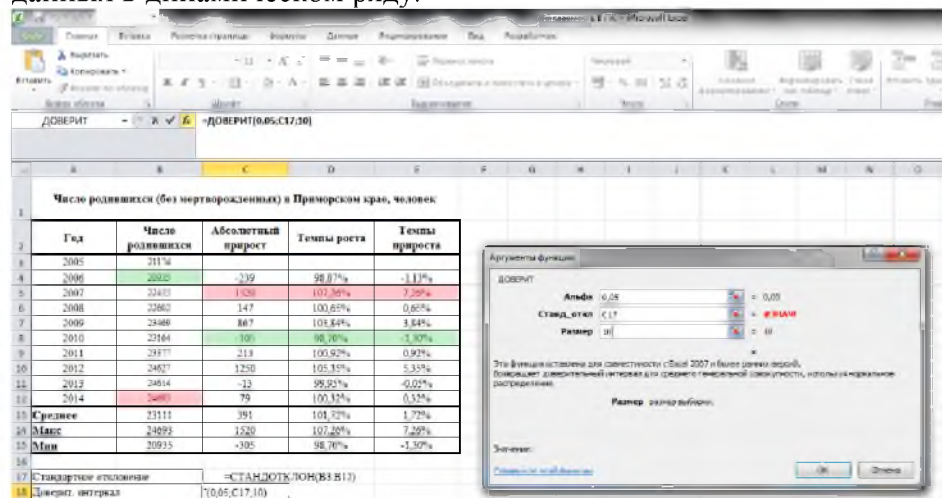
даних в динамическом ряду.

Книга1 - Microsoft Excel

Файл Главная Вставка Разметка страницы Формулы Данные Рецензирование Вид Разработчик

Вставить Вырезать Копировать Формат по образцу Буфер обмена Шрифт Выравнивание Перенос текста Объединить и поместить в центре Число Условное форматирование Форматировать как таблицу Стили ячеек Стили Вставить

ДОВЕРИТ =ДОВЕРИТ(0,05;C17;10)

Число родившихся (без мертворожденных) в Приморском крае, человек

| Год | Число родившихся | Абсолютный прирост | Темпы роста | Темпы прироста |
|---|---|---|---|---|
| 2005 | 21176 | | | |
| 2006 | 20935 | -239 | 98,87% | -1,13% |
| 2007 | 22455 | 1520 | 107,26% | 7,26% |
| 2008 | 22602 | 147 | 100,65% | 0,65% |
| 2009 | 23469 | 867 | 103,84% | 3,84% |
| 2010 | 23164 | -305 | 98,70% | -1,30% |
| 2011 | 23377 | 213 | 100,92% | 0,92% |
| 2012 | 24627 | 1250 | 105,35% | 5,35% |
| 2013 | 24614 | -13 | 99,95% | -0,05% |
| 2014 | 24693 | 79 | 100,32% | 0,32% |
| Среднее | 23111 | 391 | 101,72% | 1,72% |
| Макс | 24693 | 1520 | 107,26% | 7,26% |
| Мин | 20935 | -305 | 98,70% | -1,30% |

Стандартное отклонение =СТАНДОТКЛОН(B3:B13)
Доверит. интервал ;(0,05;C17;10)

Аргументы функции
ДОВЕРИТ
Альфа 0,05 = 0,05
Станд_откл C17 = #ИМЯ?
Размер 10 = 10
=
Эта функция оставлена для совместимости с Excel 2007 и более ранних версий.
Возвращает доверительный интервал для среднего генеральной совокупности, используя нормальное распределение.
Размер размер выборки.
Значение:
Справка по этой функции
ОК Отмена